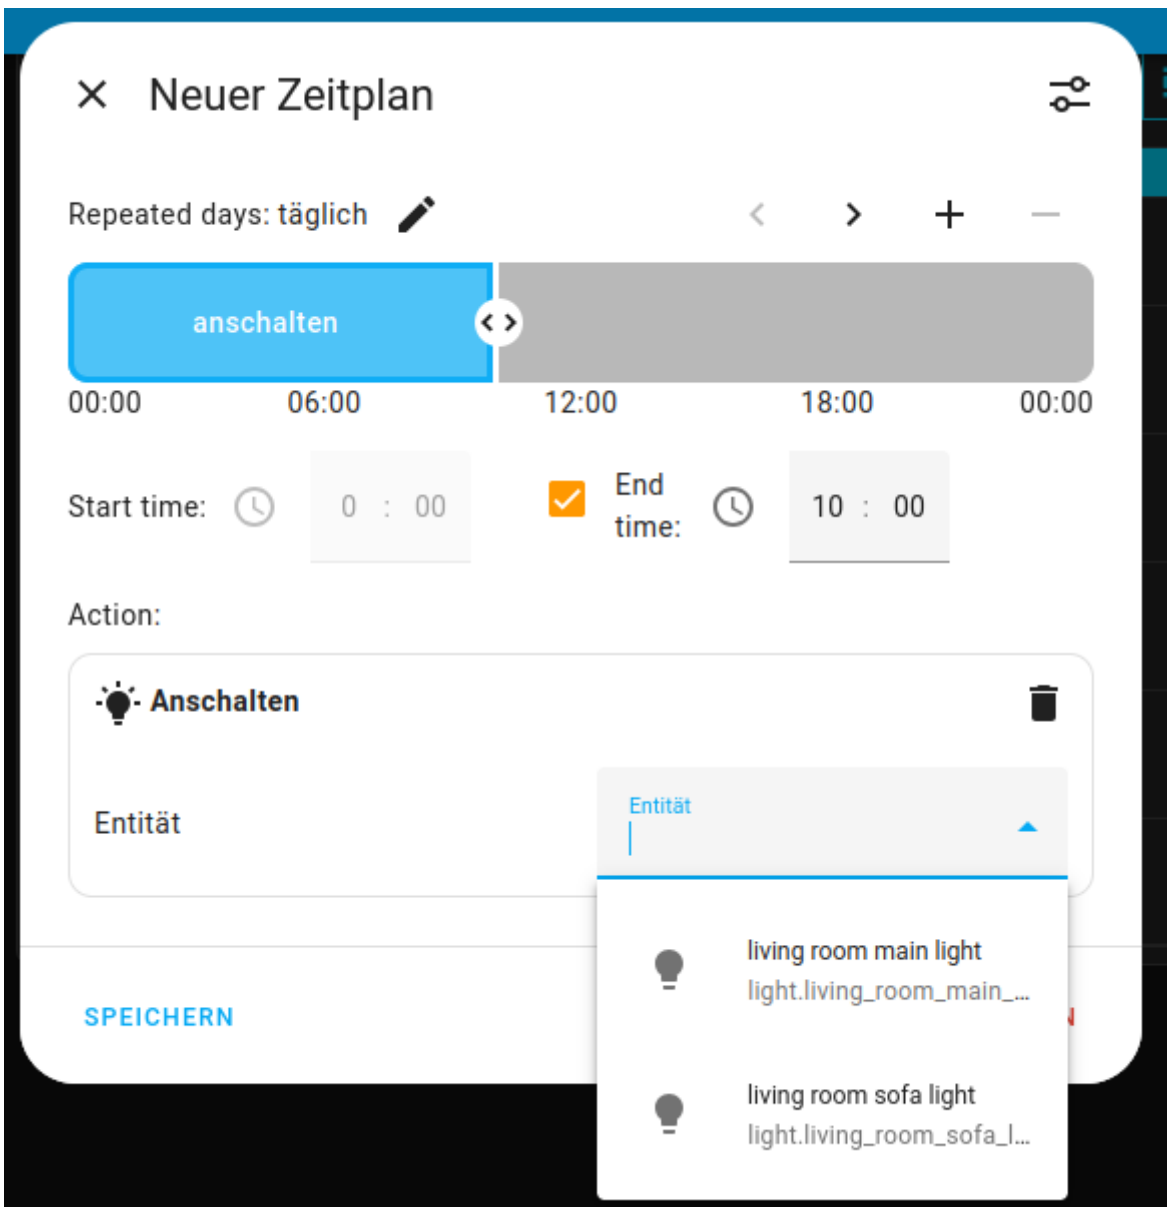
× Neuer Zeitplan

Repeated days: täglich

anschalten

00:00 06:00 12:00 18:00 00:00

Start time: 0 : 00

End time: 10 : 00

Action:

Anschalten

Entität

Entität

living room main light
light.living_room_main_...

living room sofa light
light.living_room_sofa_l...

SPEICHERN